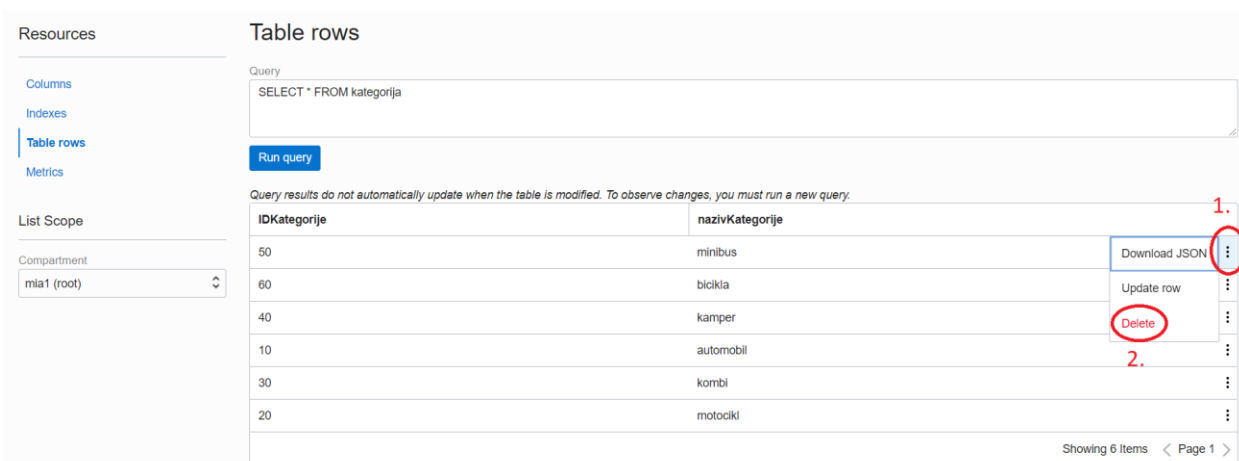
Resources

Columns
Indexes
Table rows
Metrics

List Scope

Compartment
mia1 (root)

Table rows

Query
SELECT * FROM kategorija

Run query

Query results do not automatically update when the table is modified. To observe changes, you must run a new query.

1.

| IDKategorije | nazivKategorije | |
|---|---|---|
| 50 | minibus | ⋮ |
| 60 | bicikla | ⋮ |
| 40 | kamper | ⋮ |
| 10 | automobil | ⋮ |
| 30 | kombi | ⋮ |
| 20 | motocikl | ⋮ |

Download JSON
Update row
Delete
2.

Showing 6 Items < Page 1 >